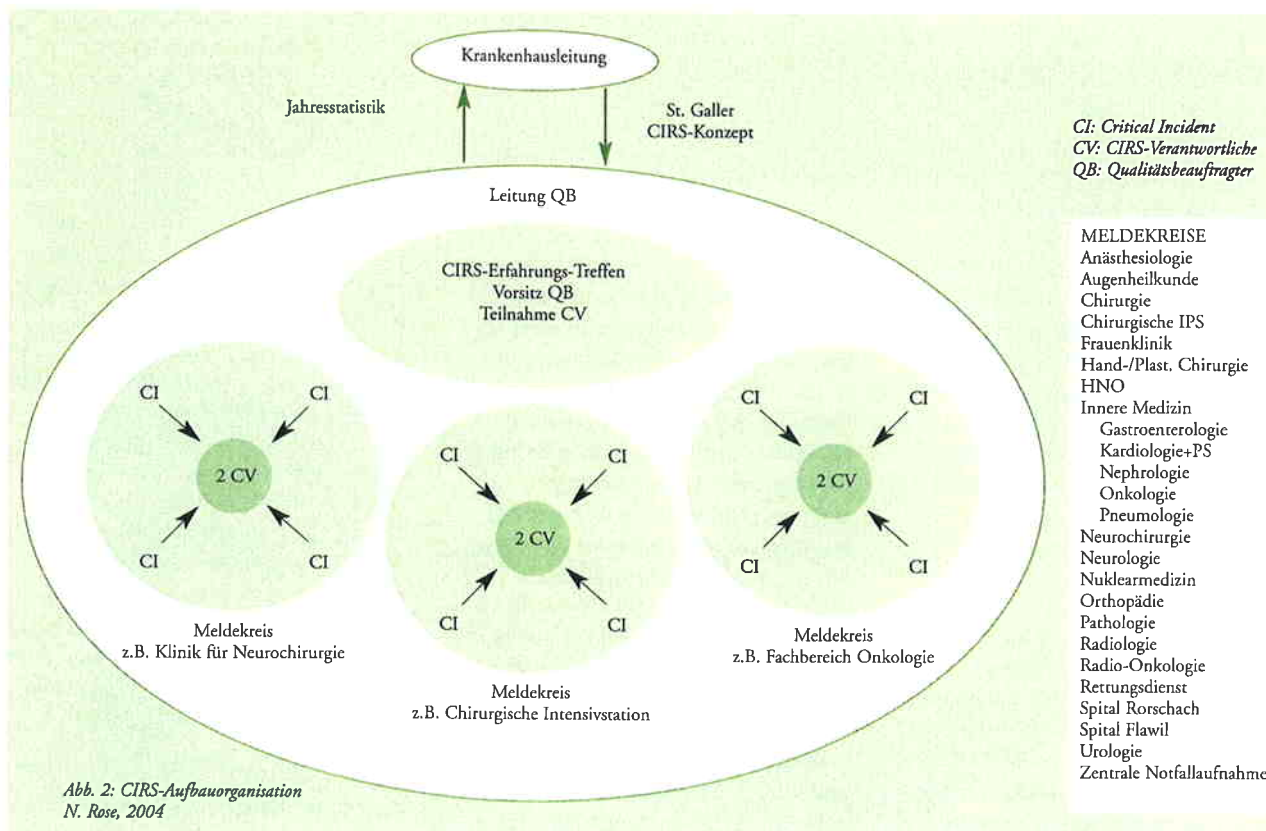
Krankenhausleitung

Jahresstatistik

St. Galler
CIRS-Konzept

Leitung QB

CIRS-Erfahrungs-Treffen
Vorsitz QB
Teilnahme CV

CI CI
2 CV
CI CI

Meldekreis
z.B. Klinik für Neurochirurgie

CI CI
2 CV
CI CI

Meldekreis
z.B. Chirurgische Intensivstation

CI CI
2 CV
CI CI

Meldekreis
z.B. Fachbereich Onkologie

CI: Critical Incident
CV: CIRS-Verantwortliche
QB: Qualitätsbeauftragter

MELDEKREISE
Anästhesiologie
Augenheilkunde
Chirurgie
Chirurgische IPS
Frauenklinik
Hand-/Plast. Chirurgie
HNO
Innere Medizin
Gastroenterologie
Kardiologie+PS
Nephrologie
Onkologie
Pneumologie
Neurochirurgie
Neurologie
Nuklearmedizin
Orthopädie
Pathologie
Radiologie
Radio-Onkologie
Rettungsdienst
Spital Rorschach
Spital Flawil
Urologie
Zentrale Notfallaufnahme

Abb. 2: CIRS-Aufbauorganisation
N. Rose, 2004